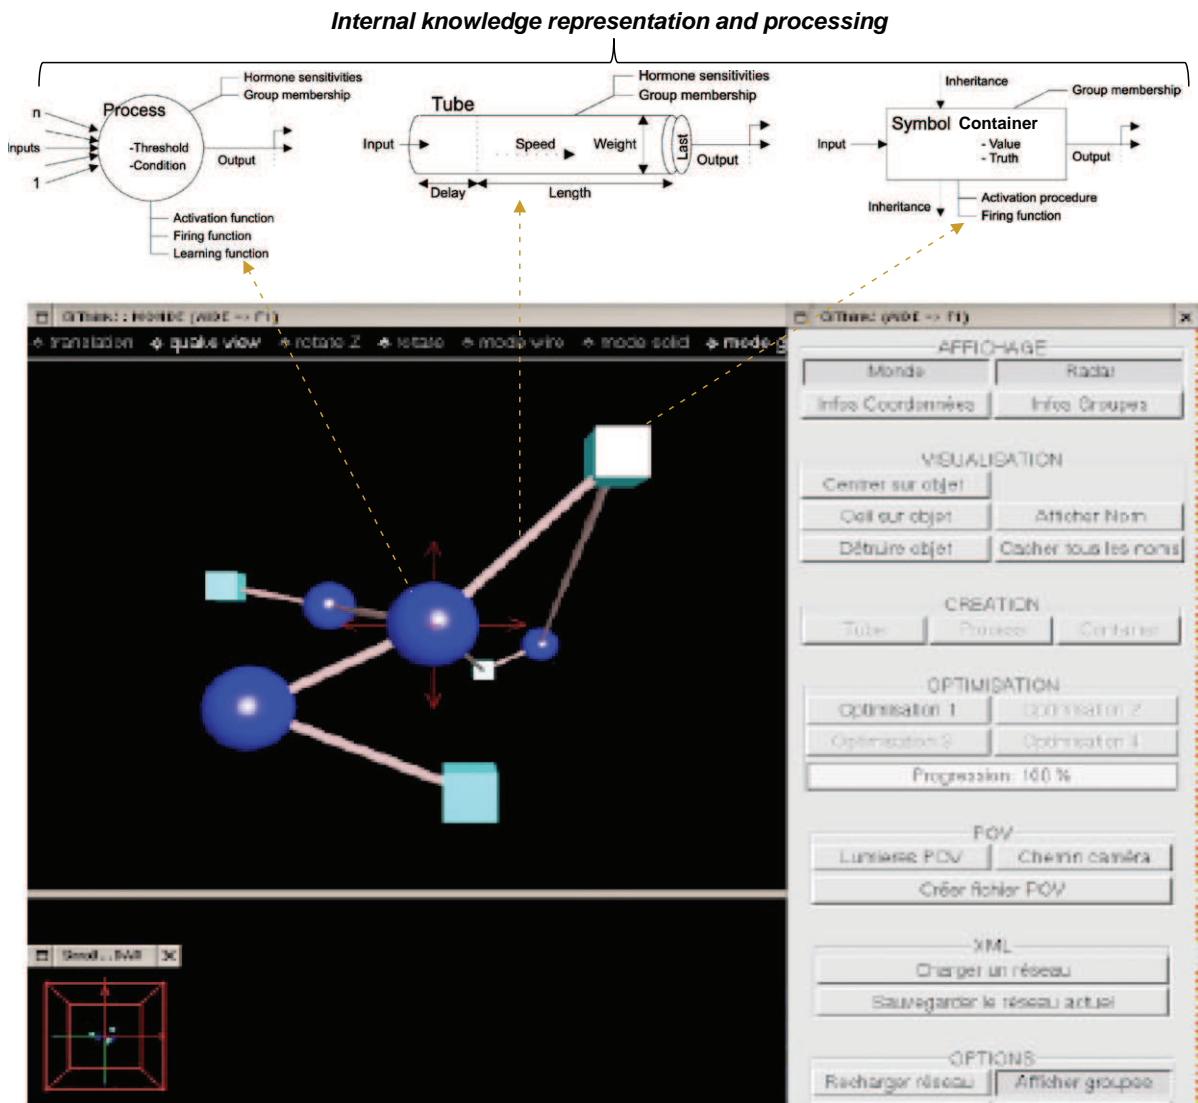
Internal knowledge representation and processing

n
Inputs
1
Process
-Threshold
-Condition
Output
Hormone sensitivities
Group membership
Activation function
Firing function
Learning function

Tube
Input
Speed
Weight
Last
Output
Delay
Length
Hormone sensitivities
Group membership

Inheritance
Group membership
Symbol Container
- Value
- Truth
Input
Output
Inheritance
Activation procedure
Firing function

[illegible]
translation quake view rotate Z rotate mode wire mode solid mode

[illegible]
AFFICHAGE
Monde
Radar
Infos Coordonnées
Infos Groupes
VISUALISATION
Centrer sur objet
Oeil sur objet
Afficher Nom
Détruire objet
Cacher tous les noms
CREATION
Tube
Process
Container
OPTIMISATION
Optimisation 1
Optimisation 2
Optimisation 3
Optimisation 4
Progression: 100 %
POV
Lumiere POV
Chemin caméra
Créer fichier POV
XML
Charger un réseau
Sauvegarder le réseau actuel
OPTIONS
Recharger réseau
Afficher groupes

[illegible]